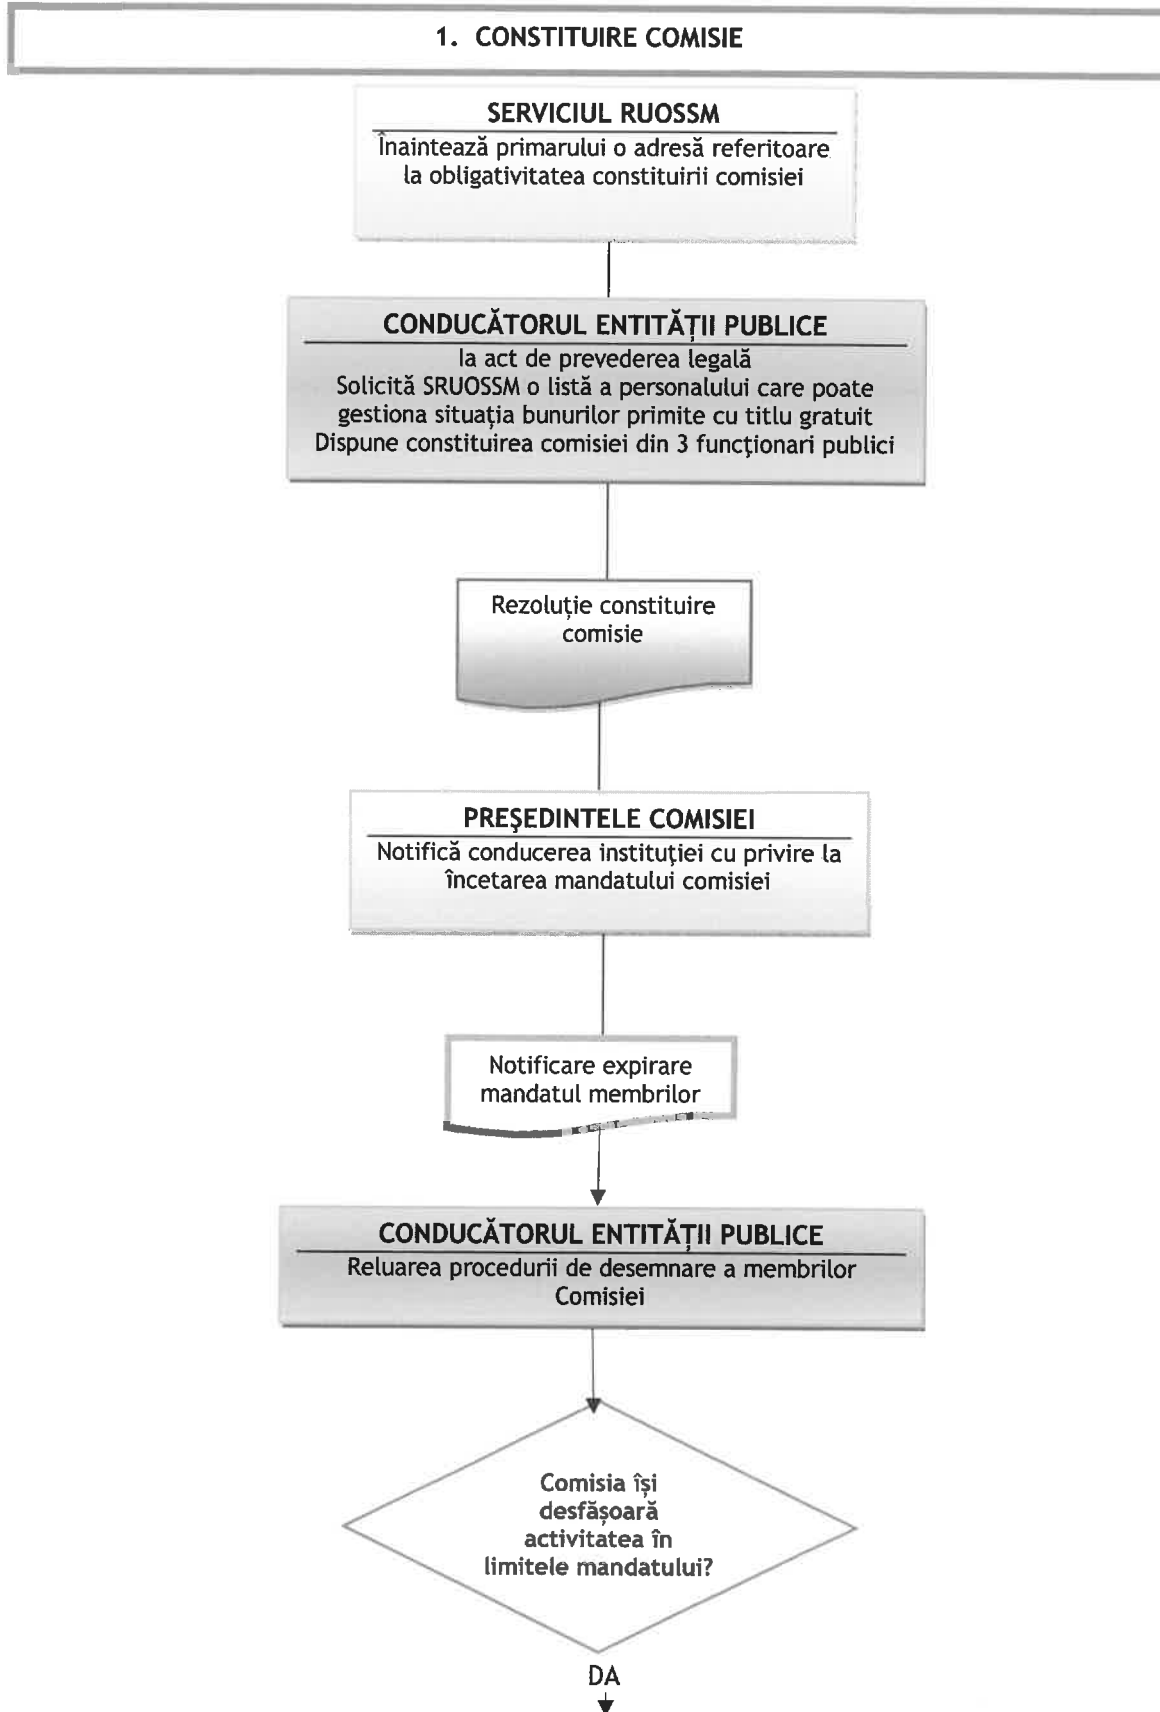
1. CONSTITUIRE COMISIE

SERVICIUL RUOSSM
Înaintează primarului o adresă referitoare la obligativitatea constituirii comisiei

CONDUCĂTORUL ENTITĂȚII PUBLICE
Ia act de prevederea legală
Solicită SRUOSSM o listă a personalului care poate gestiona situația bunurilor primite cu titlu gratuit
Dispune constituirea comisiei din 3 funcționari publici

Rezoluție constituire comisie

PREŞEDINTELE COMISIEI
Notifică conducerea instituției cu privire la încetarea mandatului comisiei

Notificare expirare mandatul membrilor

CONDUCĂTORUL ENTITĂȚII PUBLICE
Reluarea procedurii de desemnare a membrilor Comisiei

Comisia își desfășoară activitatea în limitele mandatului?

DA